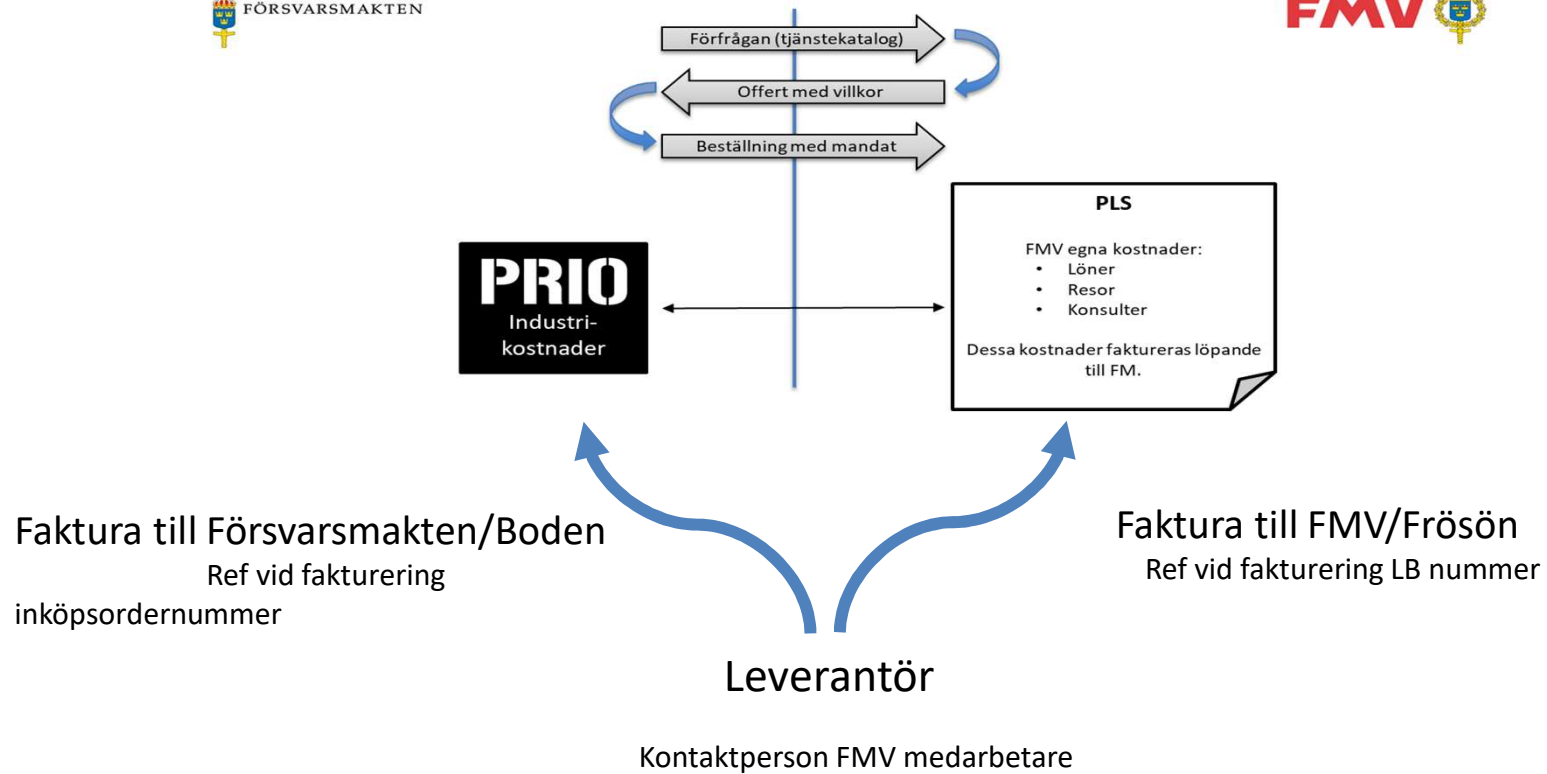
FÖRSVARSMAKTEN

FMV

Förfrågan (tjänstekatalog)

Offert med villkor

Beställning med mandat

PRIO
Industrikostnader

PLS

FMV egna kostnader:
• Löner
• Resor
• Konsulter

Dessa kostnader faktureras löpande till FM.

Faktura till Försvarsmakten/Boden
Ref vid fakturering inköpsordernummer

Faktura till FMV/Frösön
Ref vid fakturering LB nummer

Leverantör

Kontaktperson FMV medarbetare